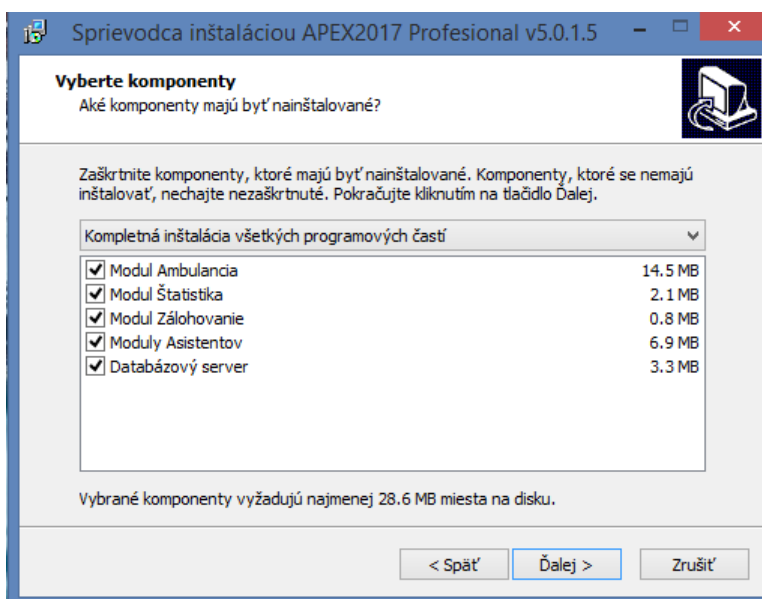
Sprievodca inštaláciou APEX2017 Profesional v5.0.1.5

Vyberte komponenty
Aké komponenty majú byť nainštalované?

Zaškrtnite komponenty, ktoré majú byť nainštalované. Komponenty, ktoré se nemajú inštalovať, nechajte nezaškrtnuté. Pokračujte kliknutím na tlačidlo Ďalej.

Kompletná inštalácia všetkých programových častí

| | |
|---|---|
| Modul Ambulancia | 14.5 MB |
| Modul Štatistika | 2.1 MB |
| Modul Zálohovanie | 0.8 MB |
| Moduly Asistentov | 6.9 MB |
| Databázový server | 3.3 MB |

Vybrané komponenty vyžadujú najmenej 28.6 MB miesta na disku.

< Späť Ďalej > Zrušiť